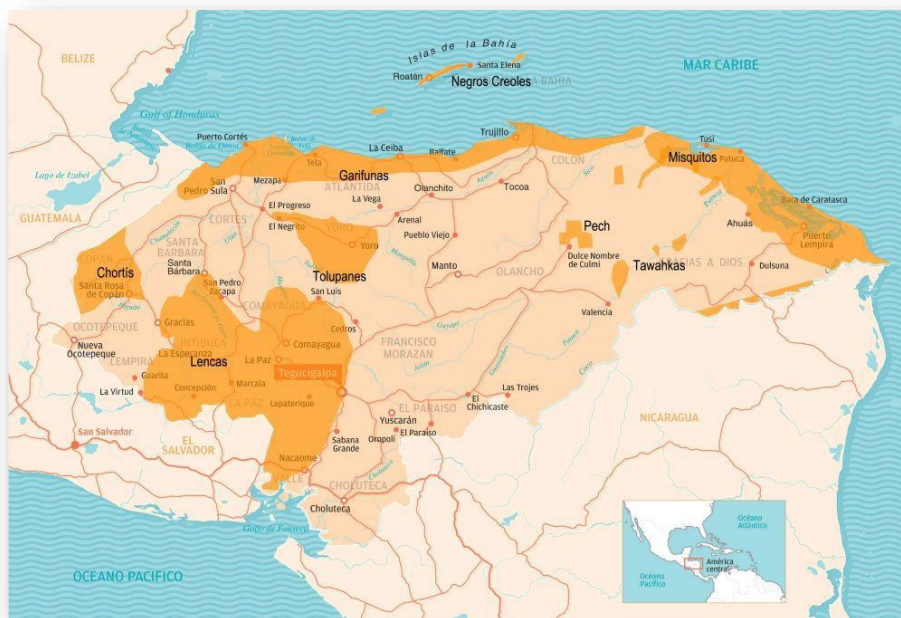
BELIZE

Islas de la Bahía
Santa Elena
Roatán
Negros Creoles
BAHÍA

MAR CARIBE

Gulf of Honduras

Puerto Cortés
Bahía de Omoa
Trujillo
Tusi
Patuca
Misquitos

La Ceiba
Balfate
Tela
Garifunas
COLÓN

Lago de Izabal

San Pedro Sula
Mezapa
ATLÁNTIDA
Olanchito
Tocoa

GUATEMALA

CORTÉS
El Progreso
La Vega
Arenal

Pech

Ahuás
Bara de Caratasca

El Negrito
YORO
Yoro
Pueblo Viejo

COPÁN
Chortis
SANTA BÁRBARA
Santa Bárbara
Manto
Dulce Nombre de Culmí
Tawahkas
GRACIAS A DIOS
Dulsuna
Puerto Lempira

Santa Rosa de Copán
San Pedro Zacapa
Tolupanes
OLANCHO

COMAYAGUA
San Luis

OCOTEPEQUE
Gracias
Cedros
Valencia

Nueva Ocotepeque
INTIBUCÁ
Comayagua
FRANCISCO MORAZÁN

LEMPIRA
La Esperanza
Lencas
La Paz

Guarita
Marcala
Tegucigalpa

La Virtud
Concepción
LA PAZ
Lepaterique
Las Trojes

EL PARAÍSO
El Chichicaste
Yuscarán
El Paraíso

NICARAGUA

San Salvador
EL SALVADOR
Sabana Grande
Oropolí

Nacaome
VALLE
CHOLUTECA

Golfo de Fonseca
Choluteca

OCEANO PACIFICO

Océano Atlántico
América central
Océano Pacífico